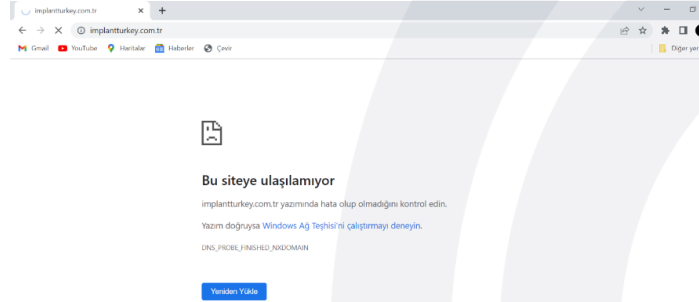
implantturkey.com.tr
implantturkey.com.tr
Gmail YouTube Haritalar Haberler Çevir
Diğer yer

Bu siteye ulaşılamıyor

implantturkey.com.tr yazımında hata olup olmadığını kontrol edin.

Yazım doğruysa Windows Ağ Teşhisi'ni çalıştırmayı deneyin.

DNS_PROBE_FINISHED_NXDOMAIN

Yeniden Yükle